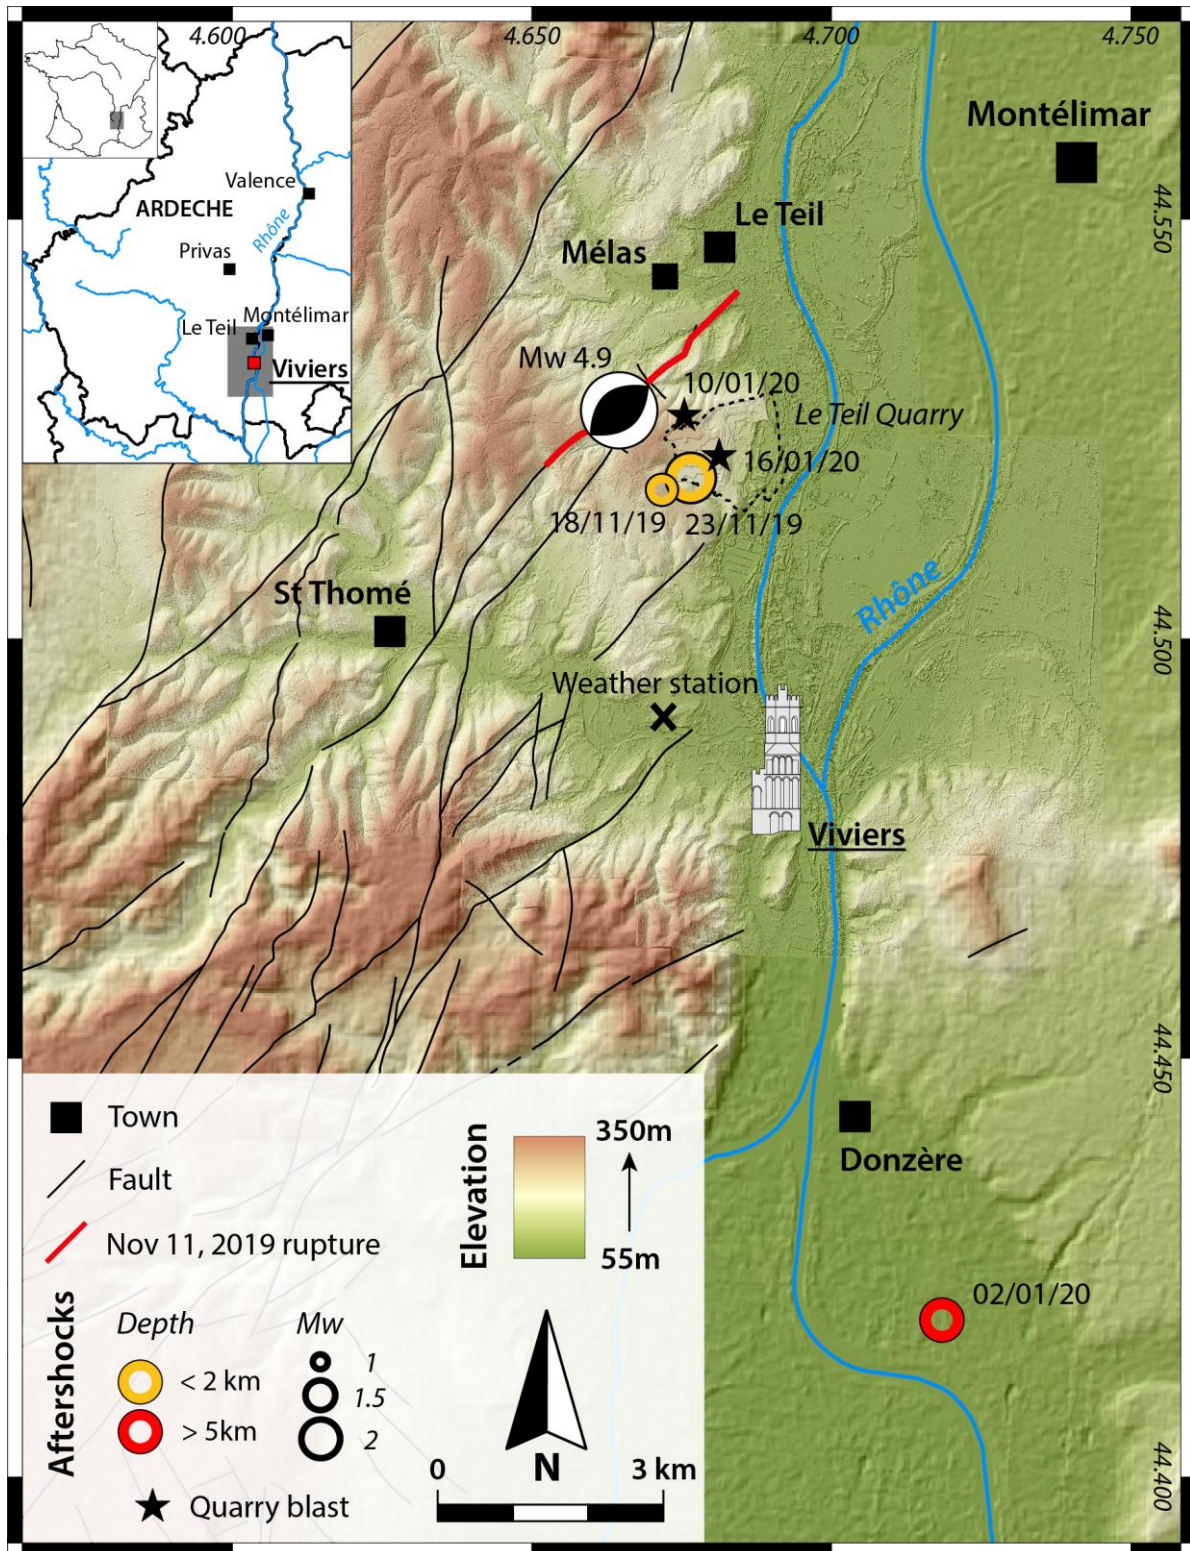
4.600
4.650
4.700
4.750

Valence
ARDECHE
Rhône
Privas
Le Teil
Montélimar
Viviers

Montélimar
44.550
Le Teil
Mélas
Mw 4.9
10/01/20
Le Teil Quarry
16/01/20
18/11/19
23/11/19
St Thomé
Rhône
44.500
Weather station
Viviers
44.450
Donzère
02/01/20
44.400

Town
Fault
Nov 11, 2019 rupture
Elevation
350m
55m
Aftershocks
Depth
Mw
< 2 km
> 5km
1
1.5
2
Quarry blast
0
N
3 km